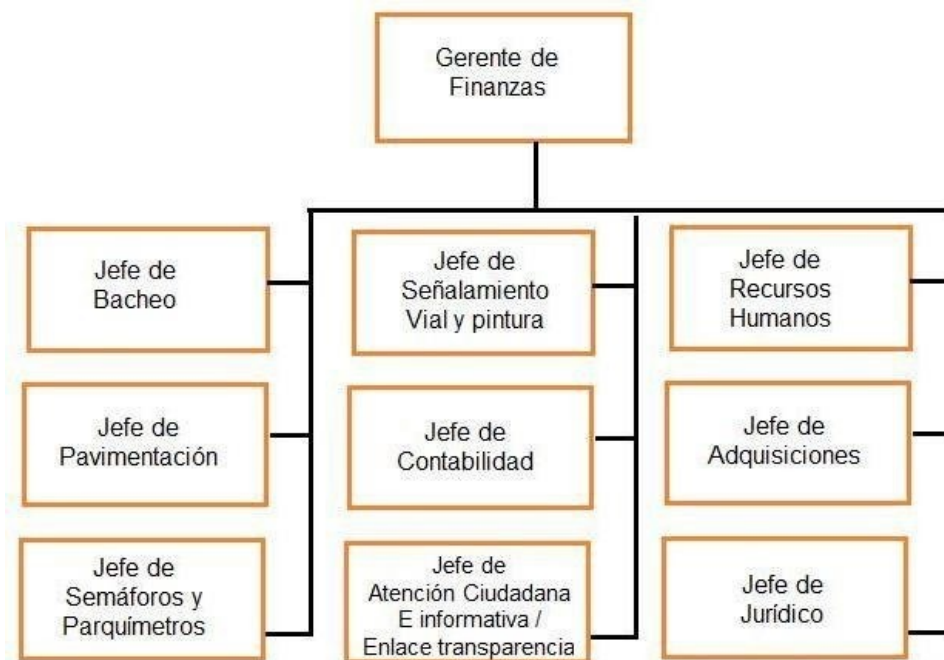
Gerente de Finanzas

Jefe de Bacheo

Jefe de Pavimentación

Jefe de Semáforos y Parquímetros

Jefe de Señalamiento Vial y pintura

Jefe de Contabilidad

Jefe de Atención Ciudadana E informativa / Enlace transparencia

Jefe de Recursos Humanos

Jefe de Adquisiciones

Jefe de Jurídico